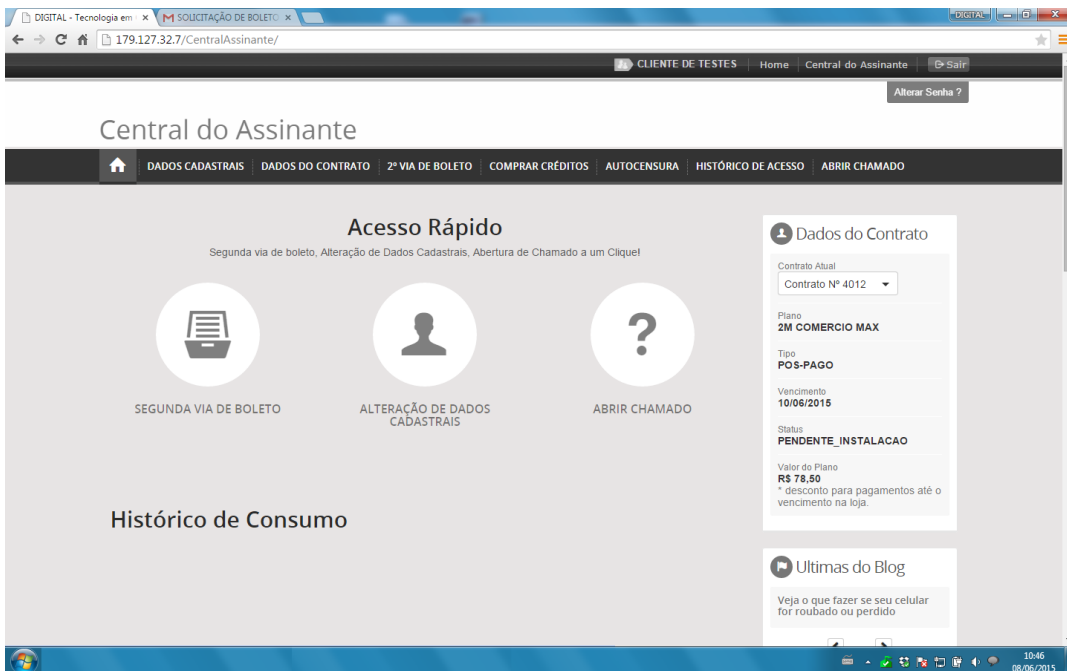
DIGITAL - Tecnologia em ×
SOLICITAÇÃO DE BOLETO ×
DIGITAL
179.127.32.7/CentralAssinante/
CLIENTE DE TESTES
Home
Central do Assinante
Sair
Alterar Senha ?

Central do Assinante

DADOS CADASTRAIS
DADOS DO CONTRATO
2º VIA DE BOLETO
COMPRAR CRÉDITOS
AUTOCENSURA
HISTÓRICO DE ACESSO
ABRIR CHAMADO

Acesso Rápido
Segunda via de boleto, Alteração de Dados Cadastrais, Abertura de Chamado a um Clique!

SEGUNDA VIA DE BOLETO
ALTERAÇÃO DE DADOS CADASTRAIS
ABRIR CHAMADO

Histórico de Consumo

Dados do Contrato
Contrato Atual
Contrato Nº 4012
Plano
2M COMERCIO MAX
Tipo
POS-PAGO
Vencimento
10/06/2015
Status
PENDENTE_INSTALACAO
Valor do Plano
R$ 78,50
* desconto para pagamentos até o vencimento na loja.

Ultimas do Blog
Veja o que fazer se seu celular for roubado ou perdido

10:46
08/06/2015